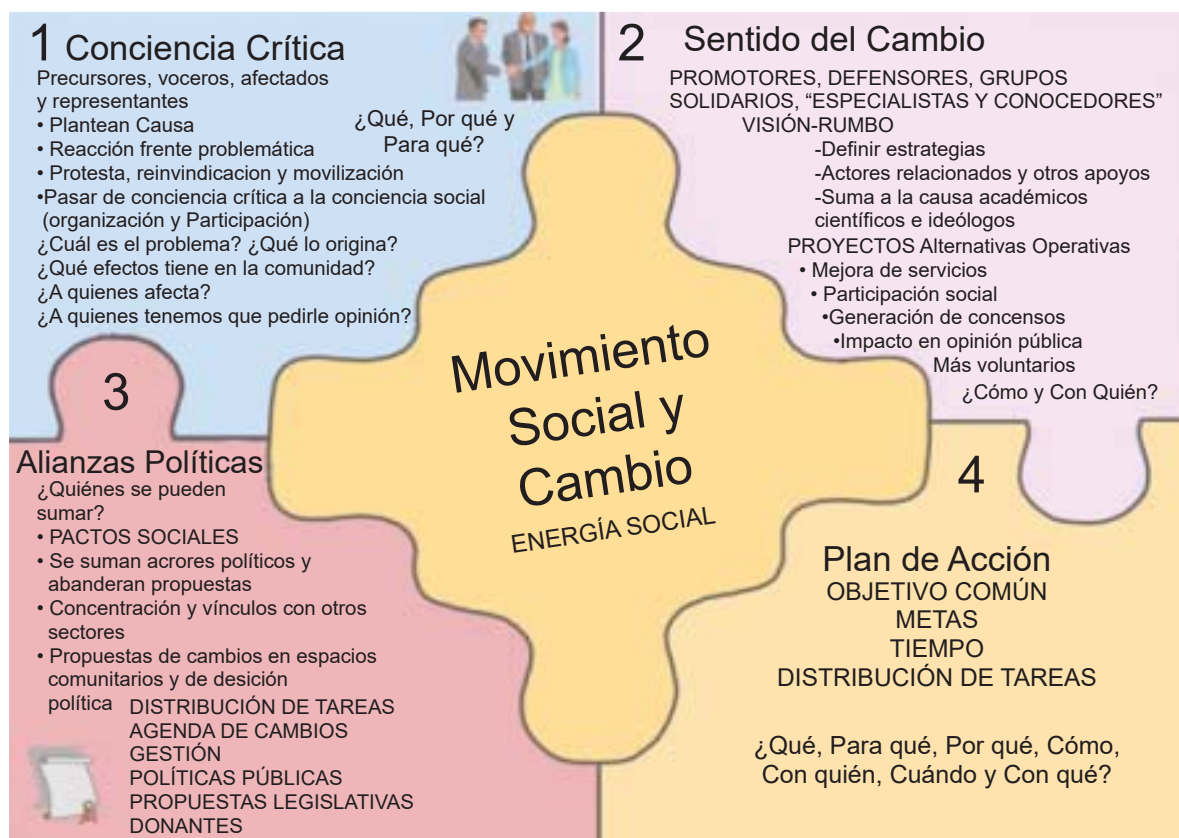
1 Conciencia Crítica

Precursores, voceros, afectados y representantes
• Plantean Causa
• Reacción frente problemática
• Protesta, reinvindicacion y movilización
•Pasar de conciencia crítica a la conciencia social (organización y Participación)
¿Cuál es el problema? ¿Qué lo origina?
¿Qué efectos tiene en la comunidad?
¿A quienes afecta?
¿A quienes tenemos que pedirle opinión?

¿Qué, Por qué y Para qué?

2 Sentido del Cambio

PROMOTORES, DEFENSORES, GRUPOS SOLIDARIOS, “ESPECIALISTAS Y CONOCEDORES”
VISIÓN-RUMBO
-Definir estrategias
-Actores relacionados y otros apoyos
-Suma a la causa académicos científicos e ideólogos
PROYECTOS Alternativas Operativas
• Mejora de servicios
• Participación social
•Generación de concensos
•Impacto en opinión pública
Más voluntarios
¿Cómo y Con Quién?

Movimiento Social y Cambio
ENERGÍA SOCIAL

3

Alianzas Políticas
¿Quiénes se pueden sumar?
• PACTOS SOCIALES
• Se suman acrores políticos y abanderan propuestas
• Concentración y vínculos con otros sectores
• Propuestas de cambios en espacios comunitarios y de desición política
DISTRIBUCIÓN DE TAREAS
AGENDA DE CAMBIOS
GESTIÓN
POLÍTICAS PÚBLICAS
PROPUESTAS LEGISLATIVAS
DONANTES

4

Plan de Acción
OBJETIVO COMÚN
METAS
TIEMPO
DISTRIBUCIÓN DE TAREAS

¿Qué, Para qué, Por qué, Cómo, Con quién, Cuándo y Con qué?